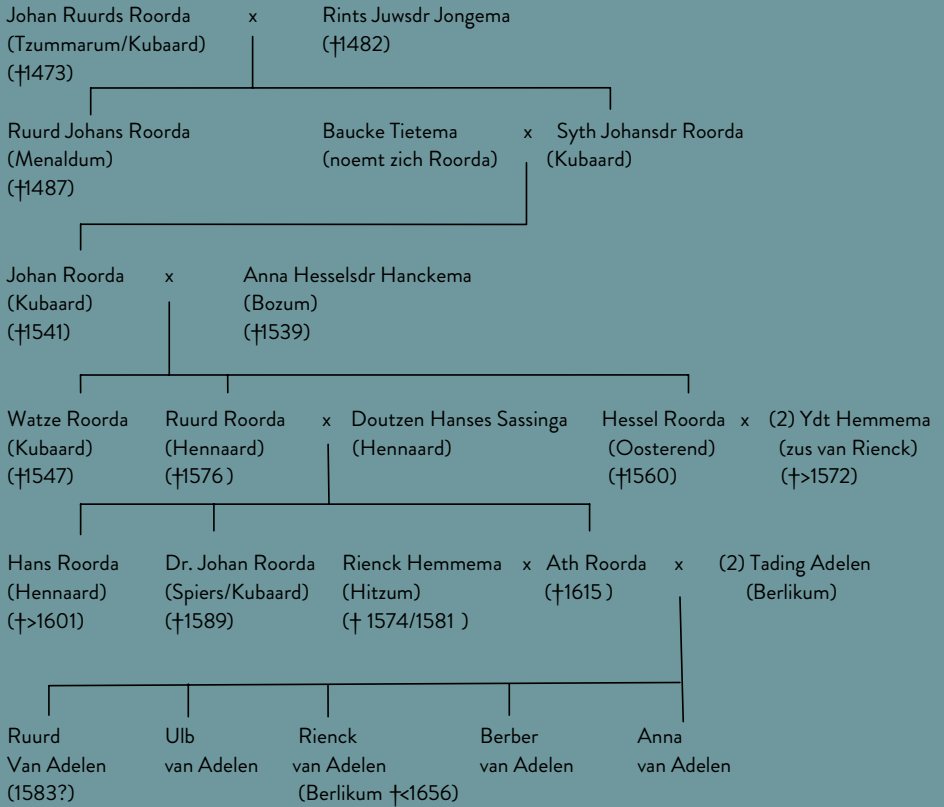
Johan Ruurds Roorda x Rints Juwsdr Jongema
(Tzummarum/Kubaard) (†1482)
(†1473)

Ruurd Johans Roorda
(Menaldum)
(†1487)

Baucke Tietema x Syth Johansdr Roorda
(noemt zich Roorda) (Kubaard)

Johan Roorda x Anna Hesselsdr Hanckema
(Kubaard) (Bozum)
(†1541) (†1539)

Watze Roorda
(Kubaard)
(†1547)

Ruurd Roorda x Doutzen Hanses Sassinga
(Hennaard) (Hennaard)
(†1576 )

Hessel Roorda x (2) Ydt Hemmema
(Oosterend) (zus van Rienck)
(†1560) (†>1572)

Hans Roorda
(Hennaard)
(†>1601)

Dr. Johan Roorda
(Spiers/Kubaard)
(†1589)

Rienck Hemmema x Ath Roorda x (2) Tading Adelen
(Hitzum) (†1615 ) (Berlikum)
(† 1574/1581 )

Ruurd
Van Adelen
(1583?)

Ulb
van Adelen

Rienck
van Adelen
(Berlikum †<1656)

Berber
van Adelen

Anna
van Adelen